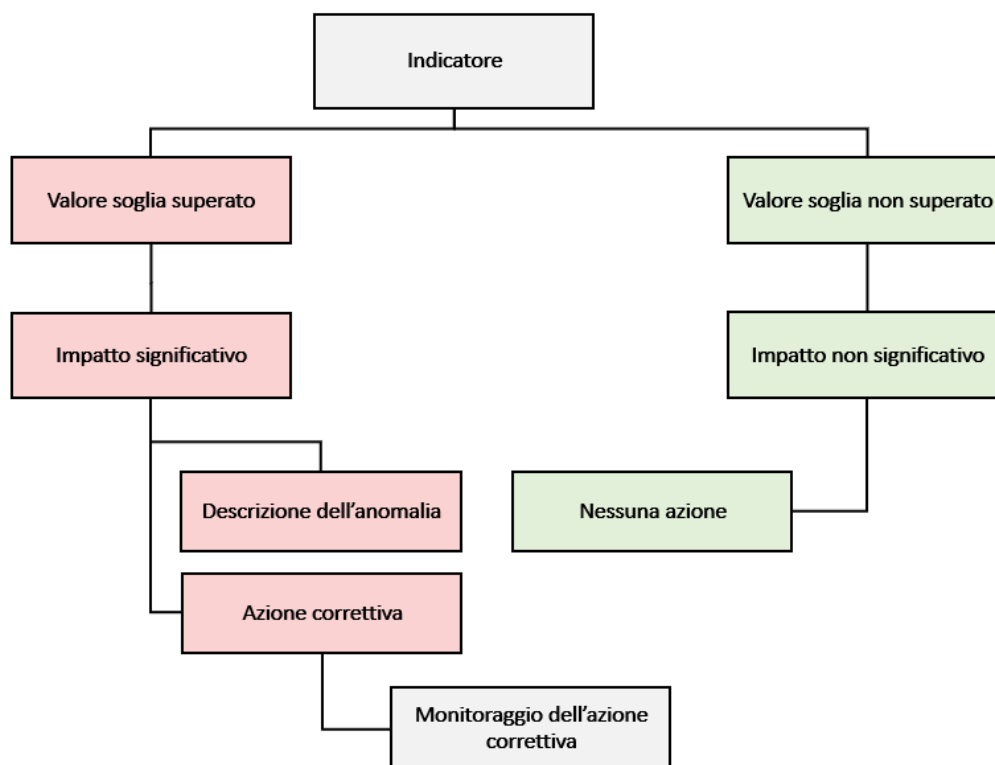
Indicatore

Valore soglia superato

Valore soglia non superato

Impatto significativo

Impatto non significativo

Descrizione dell’anomalia

Nessuna azione

Azione correttiva

Monitoraggio dell’azione correttiva